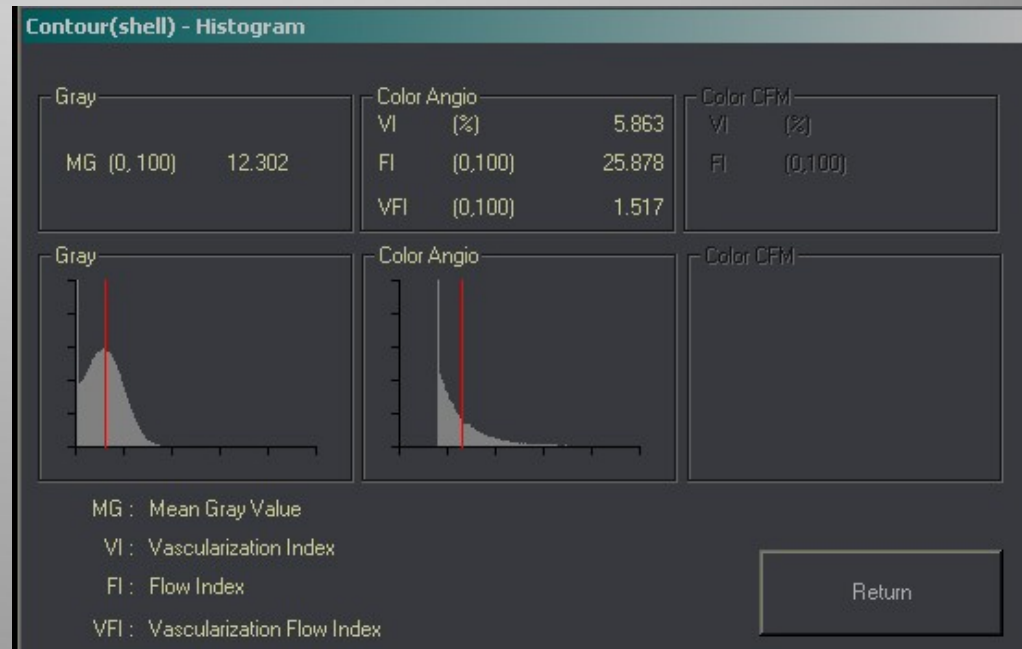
Contour(shell) - Histogram

Gray
MG (0, 100) 12.302

Color Angio
VI (%) 5.863
FI (0,100) 25.878
VFI (0,100) 1.517

Color CFM
VI (%)
FI (0,100)

Gray

Color Angio

Color CFM

MG : Mean Gray Value
VI : Vascularization Index
FI : Flow Index
VFI : Vascularization Flow Index

Return